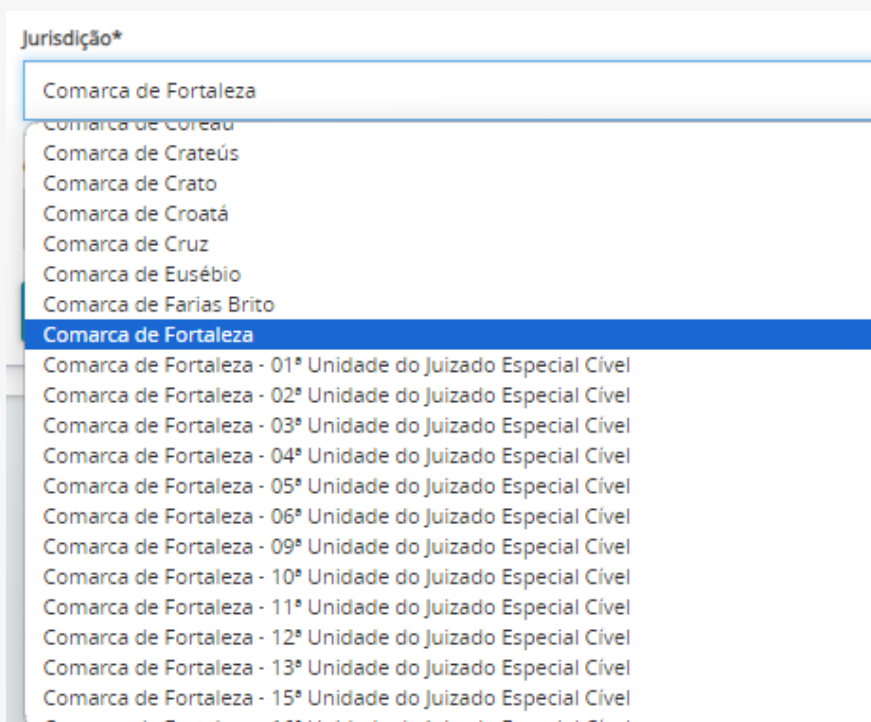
Jurisdição*

Comarca de Fortaleza

Comarca de Coreaú
Comarca de Crateús
Comarca de Crato
Comarca de Croatá
Comarca de Cruz
Comarca de Eusébio
Comarca de Farias Brito
Comarca de Fortaleza
Comarca de Fortaleza - 01ª Unidade do Juizado Especial Cível
Comarca de Fortaleza - 02ª Unidade do Juizado Especial Cível
Comarca de Fortaleza - 03ª Unidade do Juizado Especial Cível
Comarca de Fortaleza - 04ª Unidade do Juizado Especial Cível
Comarca de Fortaleza - 05ª Unidade do Juizado Especial Cível
Comarca de Fortaleza - 06ª Unidade do Juizado Especial Cível
Comarca de Fortaleza - 09ª Unidade do Juizado Especial Cível
Comarca de Fortaleza - 10ª Unidade do Juizado Especial Cível
Comarca de Fortaleza - 11ª Unidade do Juizado Especial Cível
Comarca de Fortaleza - 12ª Unidade do Juizado Especial Cível
Comarca de Fortaleza - 13ª Unidade do Juizado Especial Cível
Comarca de Fortaleza - 15ª Unidade do Juizado Especial Cível
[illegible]